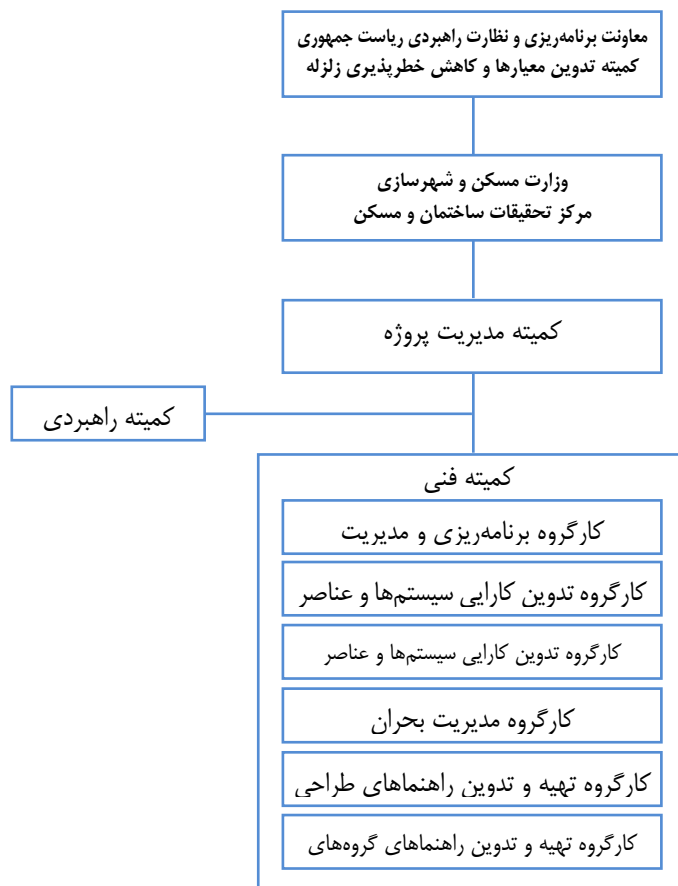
معاونت برنامه‌ریزی و نظارت راهبردی ریاست جمهوری
کمیته تدوین معیارها و کاهش خطرپذیری زلزله

وزارت مسکن و شهرسازی
مرکز تحقیقات ساختمان و مسکن

کمیته مدیریت پروژه

کمیته راهبردی

کمیته فنی

کارگروه برنامه‌ریزی و مدیریت

کارگروه تدوین کارایی سیستم‌ها و عناصر

کارگروه تدوین کارایی سیستم‌ها و عناصر

کارگروه مدیریت بحران

کارگروه تهیه و تدوین راهنماهای طراحی

کارگروه تهیه و تدوین راهنماهای گروه‌های